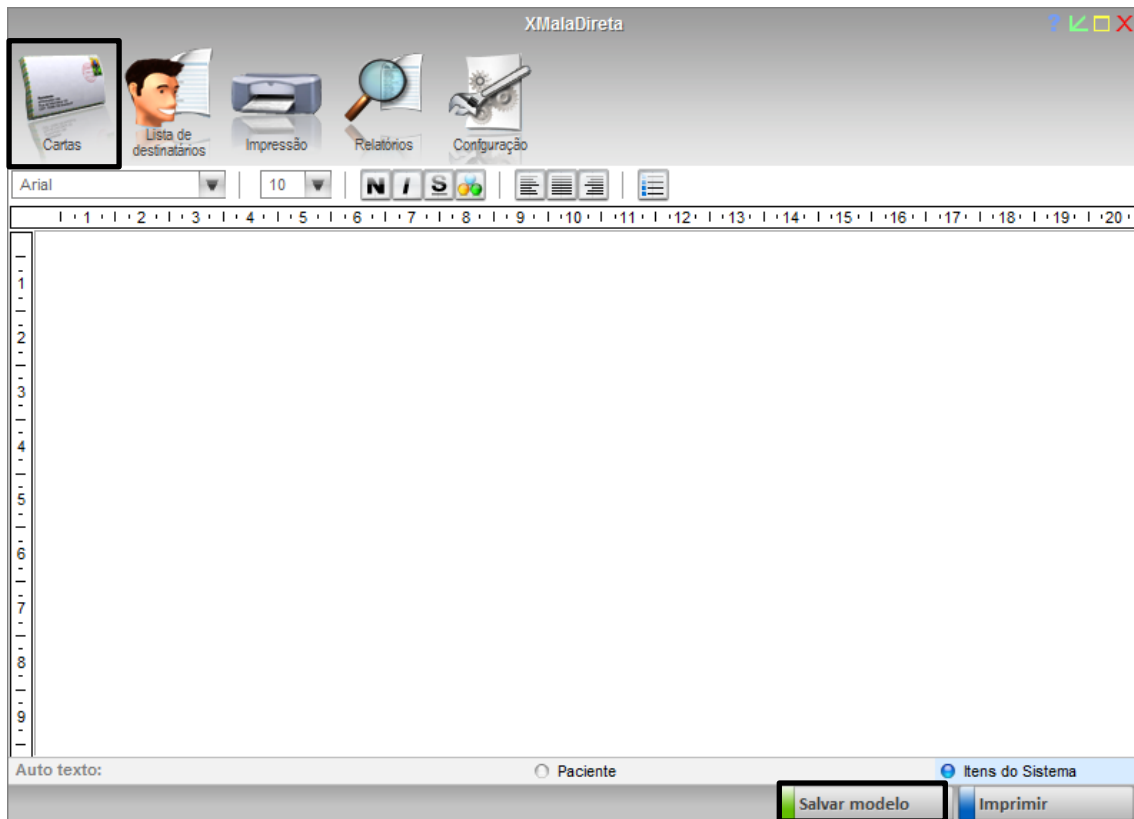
XMalaDireta

?

Cartas

Lista de destinatários

Impressão

Relatórios

Configuração

Arial

10

N I S

1 2 3 4 5 6 7 8 9 10 11 12 13 14 15 16 17 18 19 20

1 2 3 4 5 6 7 8 9

Auto texto:

Paciente

Itens do Sistema

Salvar modelo

Imprimir